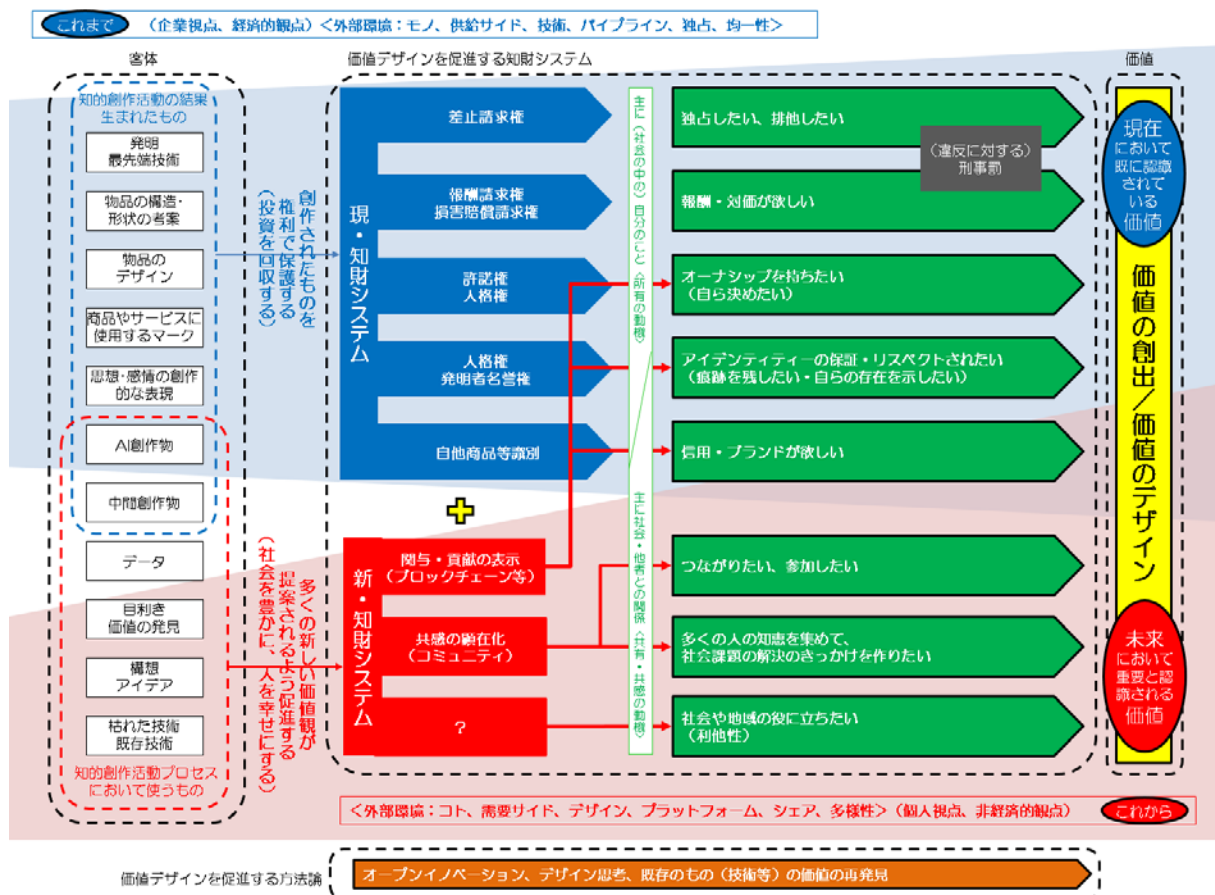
これまで （企業視点、経済的観点）＜外部環境：モノ、供給サイド、技術、パイプライン、独占、均一性＞

客体

知的創作活動の結果生まれたもの

発明
最先端技術

物品の構造・形状の考案

物品のデザイン

商品やサービスに使用するマーク

思想・感情の創作的な表現

AI創作物

中間創作物

データ

目利き
価値の発見

構想
アイデア

枯れた技術
既存技術

知的創作活動プロセスにおいて使うもの

創作されたものを権利で保護する（投資を回収する）

多くの新しい価値観が提案されるよう促進する（社会を豊かに、人を幸せにする）

価値デザインを促進する知財システム

現・知財システム

差止請求権

報酬請求権
損害賠償請求権

許諾権
人格権

人格権
発明者名誉権

自他商品等識別

新・知財システム

関与・貢献の表示（ブロックチェーン等）

共感の顕在化（コミュニティ）

？

主に〈社会の中の〉自分のこと〈所有の動機〉

主に社会・他者との関係〈共有・共感の動機〉

独占したい、排他したい

（違反に対する）刑事罰

報酬・対価が欲しい

オーナシップを持ちたい（自ら決めたい）

アイデンティティーの保証・リスペクトされたい（痕跡を残したい・自らの存在を示したい）

信用・ブランドが欲しい

つながりたい、参加したい

多くの人の知恵を集めて、社会課題の解決のきっかけを作りたい

社会や地域の役に立ちたい（利他性）

価値

現在において既に認識されている価値

価値の創出／価値のデザイン

未来において重要と認識される価値

＜外部環境：コト、需要サイド、デザイン、プラットフォーム、シェア、多様性＞（個人視点、非経済的観点） これから

価値デザインを促進する方法論

オープンイノベーション、デザイン思考、既存のもの（技術等）の価値の再発見